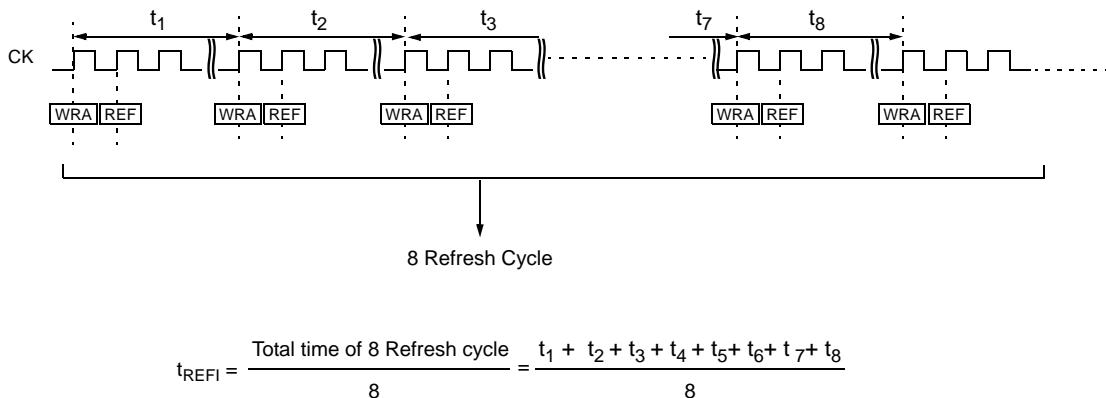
$t_1$ $t_2$ $t_3$ $t_7$ $t_8$

CK

WRA REF WRA REF WRA REF WRA REF WRA REF

8 Refresh Cycle

$t_{REFI} = \frac{\text{Total time of 8 Refresh cycle}}{8} = \frac{t_1 + t_2 + t_3 + t_4 + t_5 + t_6 + t_7 + t_8}{8}$